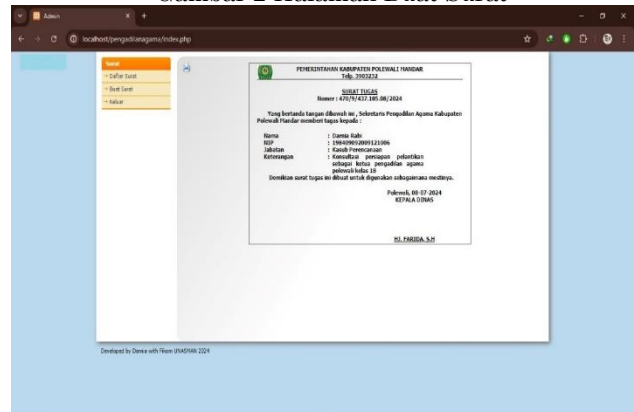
Gambar 2 Halaman Buat Surat

Admin

localhost/pengadilanagama/index.php

Surat
→ Daftar Surat
→ Buat Surat
→ Keluar

PEMERINTAHAN KABUPATEN POLEWALI MANDAR
Telp. 3903232

SURAT TUGAS
Nomor : 470/9/437.105.08/2024

Yang bertanda tangan dibawah ini , Sekretaris Pengadilan Agama Kabupaten Polewali Mandar memberi tugas kepada :

| Nama | : Damia Rahi |
|---|---|
| NIP | : 198409092009121006 |
| Jabatan | : Kasub Perencanaan |
| Keterangan | : Konsultasi persiapan pelantikan sebagai ketua pengadilan agama polewali kelas 1B |

Demikian surat tugas ini dibuat untuk digunakan sebagaimana mestinya.

Polewali, 08-07-2024
KEPALA DINAS

HJ. FARIDA, S.H

Developed by Damia with Fikom UNASMAN 2024